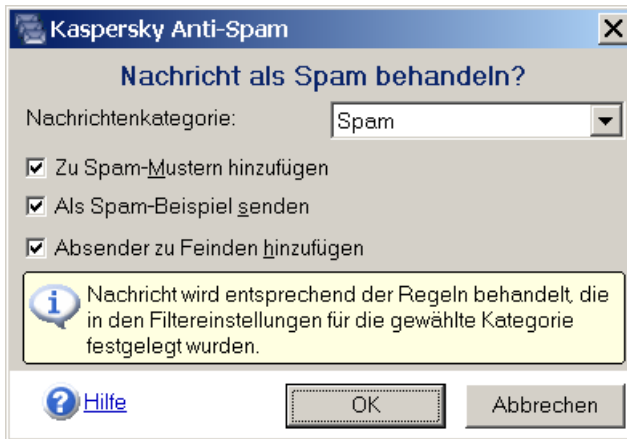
Kaspersky Anti-Spam

Nachricht als Spam behandeln?

Nachrichtenkategorie: Spam

Zu Spam-Mustern hinzufügen

Als Spam-Beispiel senden

Absender zu Feinden hinzufügen

Nachricht wird entsprechend der Regeln behandelt, die in den Filtereinstellungen für die gewählte Kategorie festgelegt wurden.

Hilfe

OK

Abbrechen